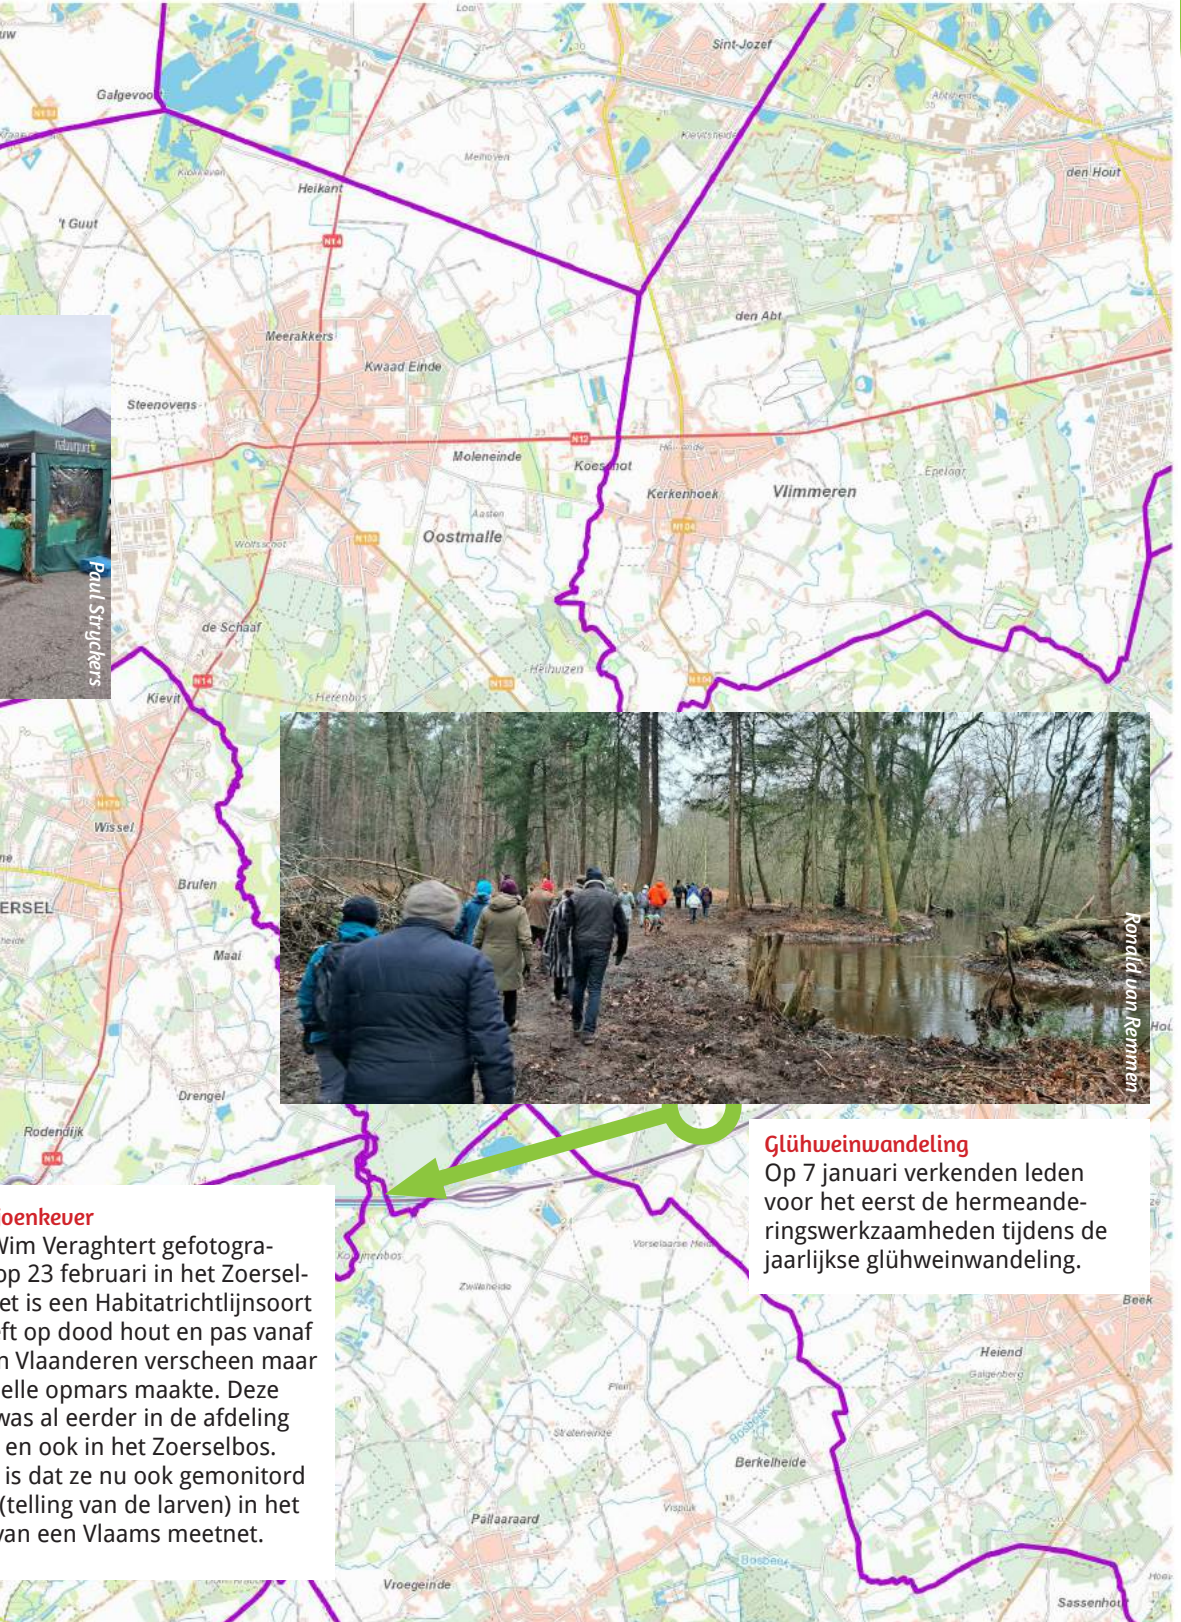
uw
Galgevoort
Loon
Sint-Jozef
Heikant
Meihoven
Kievitsheide
Abtsheide
den Hout
't Guut
N14
Meerakkers
Kwaad Einde
den Abt
Steenovens
N12
Moleneinde
Koeshot
Kerkenhoek
Vlimmeren
Epelaar
Aasten
Oostmalle
N133
N104
Wolfsscoot
de Schaaf
Heihuizen
Kievit
N14
Herenbos
N133
N104
Paul Stryckers
Wissel
N115
Brulen
ERSEL
Maai
Drengel
Rodendijk
N14
Ronald van Remmen
Glühweinwandeling
Op 7 januari verkenden leden voor het eerst de hermeanderingswerkzaamheden tijdens de jaarlijkse glühweinwandeling.
oenkever
Wim Veraghtert gefotogra-
op 23 februari in het Zoersel-
et is een Habitatrichtlijnsoort
ft op dood hout en pas vanaf
n Vlaanderen verscheen maar
elle opmars maakte. Deze
was al eerder in de afdeling
en ook in het Zoerselbos.
is dat ze nu ook gemonitord
(telling van de larven) in het
van een Vlaams meetnet.
Konijnenbos
Zwijnenheide
Vorselaarse Heide
Beek
Heiend
Galgenberg
Plein
Stalenende
Berkelheide
Pallaararad
Vispluk
Bosbeek
Vroegeinde
Sassenhout